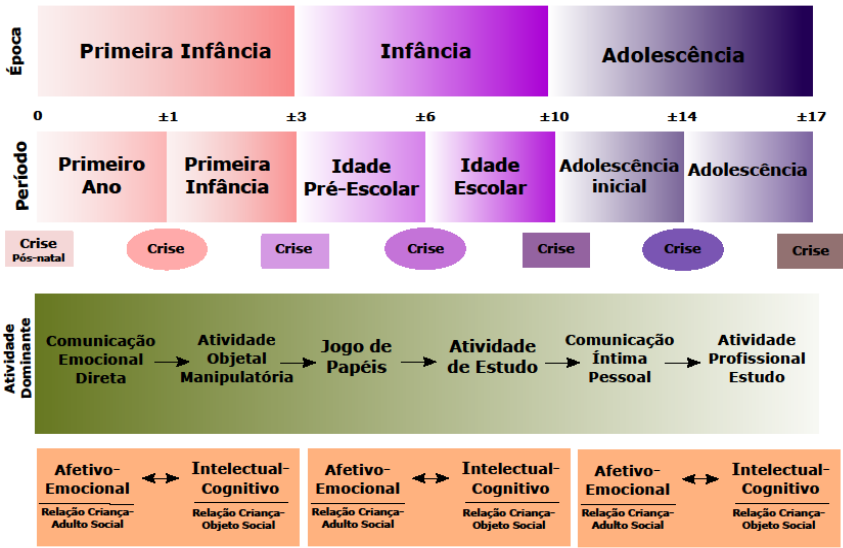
Época

Primeira Infância

Infância

Adolescência

0 ±1 ±3 ±6 ±10 ±14 ±17

Período

Primeiro Ano

Primeira Infância

Idade Pré-Escolar

Idade Escolar

Adolescência inicial

Adolescência

Crise Pós-natal

Crise

Crise

Crise

Crise

Crise

Crise

Atividade Dominante

Comunicação Emocional Direta

Atividade Objetal Manipulatória

Jogo de Papéis

Atividade de Estudo

Comunicação Íntima Pessoal

Atividade Profissional Estudo

Afetivo-Emocional

Relação Criança-Adulto Social

Intelectual-Cognitivo

Relação Criança-Objeto Social

Afetivo-Emocional

Relação Criança-Adulto Social

Intelectual-Cognitivo

Relação Criança-Objeto Social

Afetivo-Emocional

Relação Criança-Adulto Social

Intelectual-Cognitivo

Relação Criança-Objeto Social